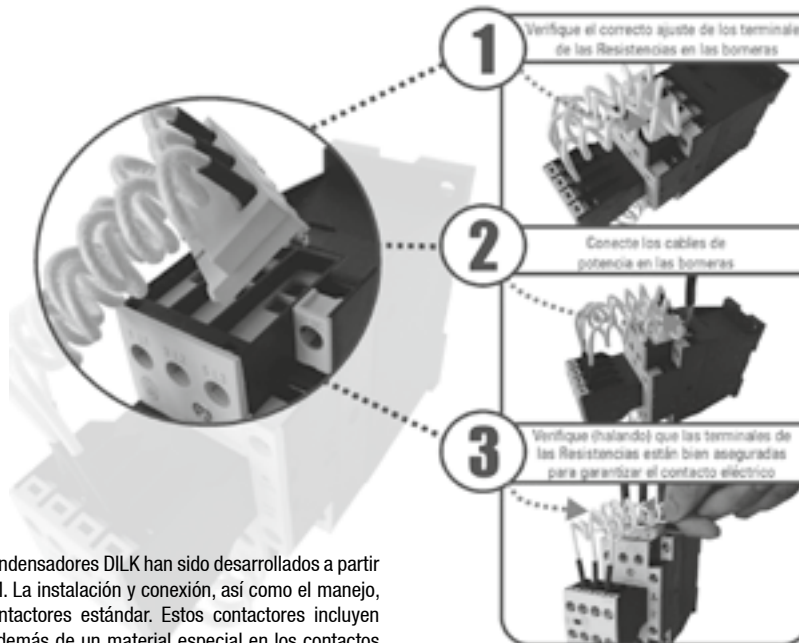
1

Verifique el correcto ajuste de los terminale de las Resistencias en las borneras

2

Conecte los cables de potencia en las borneras

3

Verifique (halando) que las terminales de las Resistencias están bien aseguradas para garantizar el contacto eléctrico

ndensadores DILK han sido desarrollados a partir l. La instalación y conexión, así como el manejo, ntactores estándar. Estos contactores incluyen demás de un material especial en los contactos